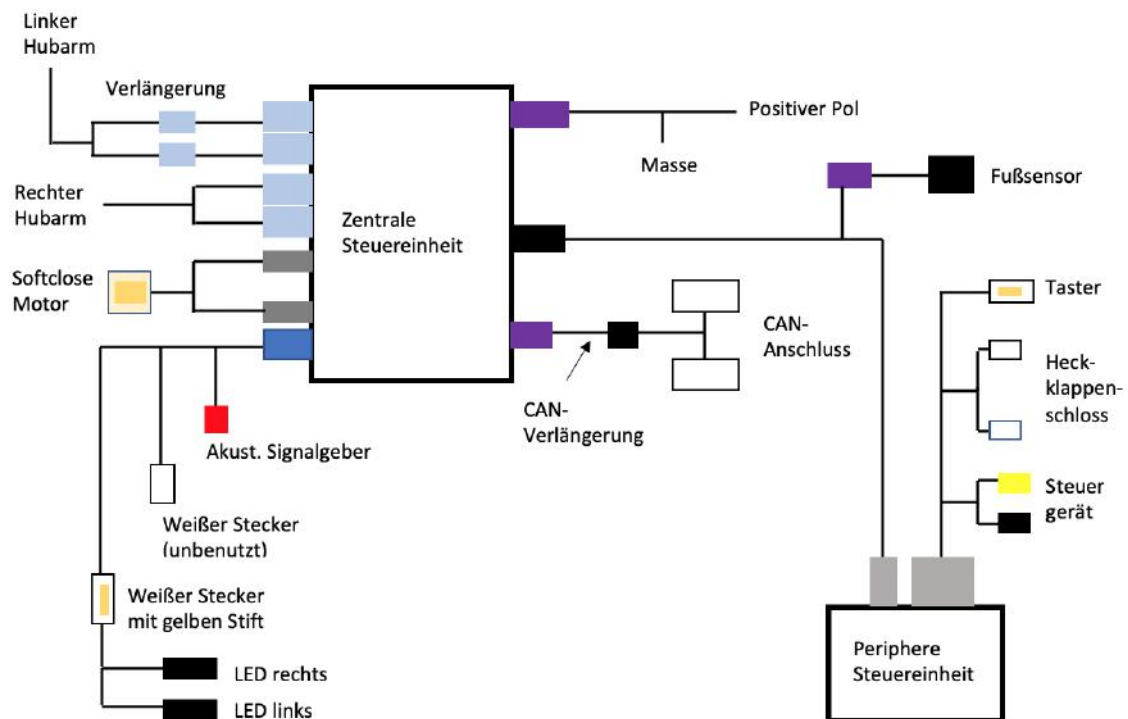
Linker Hubarm

Verlängerung

Rechter Hubarm

Softclose Motor

Zentrale Steuereinheit

Positiver Pol

Masse

Fußsensor

CAN-Anschluss

CAN-Verlängerung

Akust. Signalgeber

Weißer Stecker (unbenutzt)

Weißer Stecker mit gelben Stift

LED rechts

LED links

Taster

Heckklappenschloss

Steuer gerät

Periphere Steuereinheit